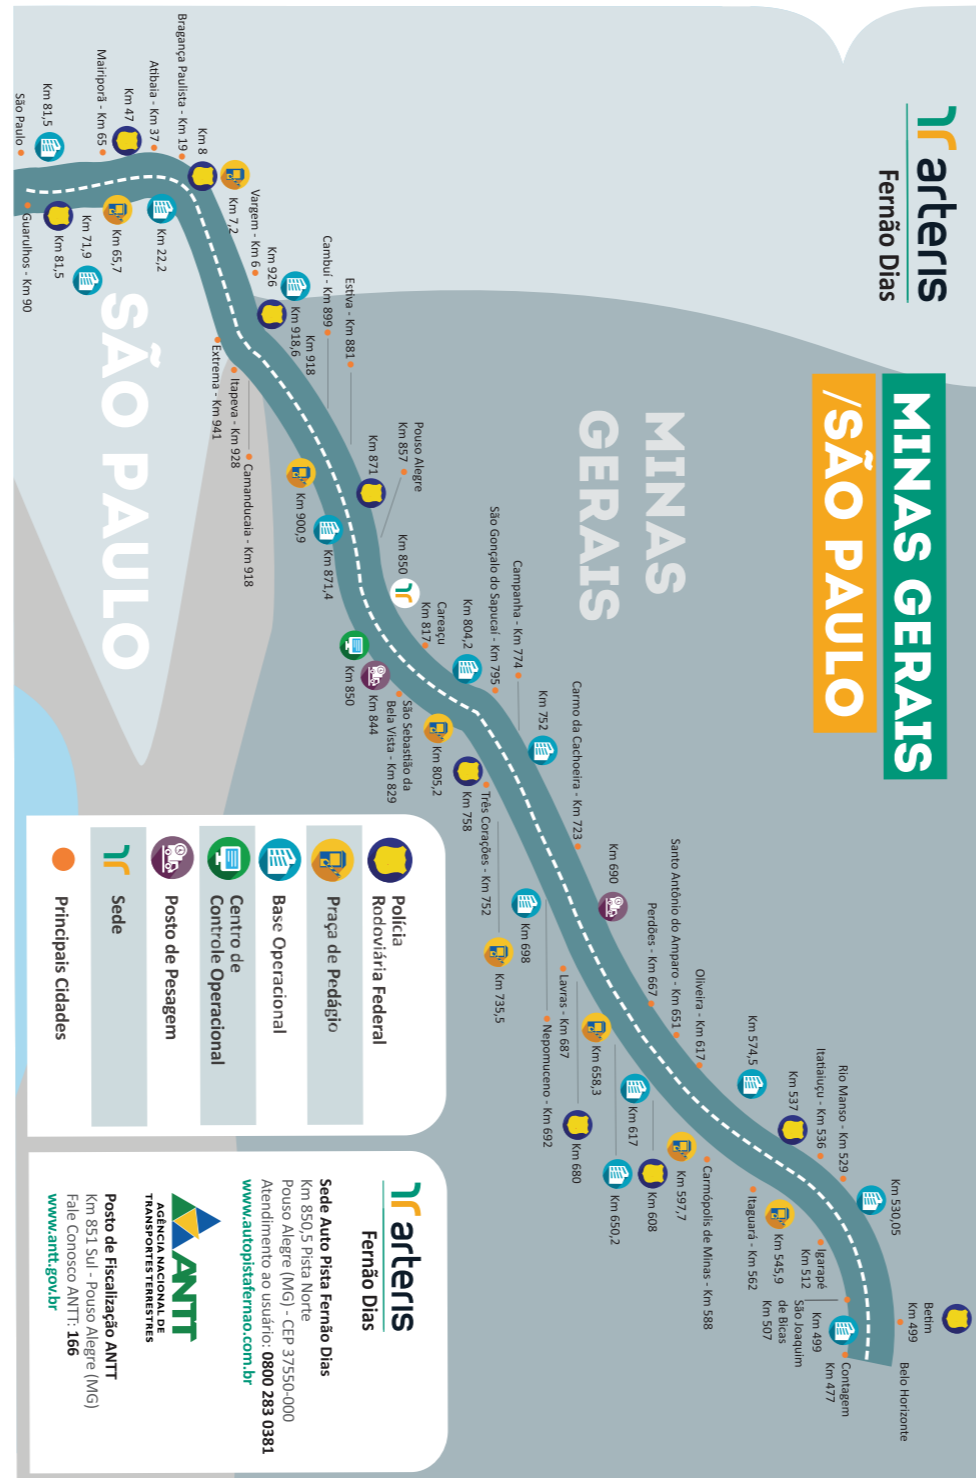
arteris
Fernão Dias

MINAS GERAIS
/SÃO PAULO

MINAS GERAIS

SÃO PAULO

Bragança Paulista - Km 19
Atibaia - Km 37
Mairiporã - Km 65
Km 47
Km 81,5
São Paulo
Km 8
Km 7,2
Km 22,2
Km 65,7
Km 71,9
Km 81,5
Guarulhos - Km 90
Vargem - Km 6
Km 926
Km 918,6
Km 918
Cambuí - Km 899
Estiva - Km 881
Extrema - Km 941
Itapeva - Km 928
Camanducaia - Km 918
Km 900,9
Km 871,4
Km 871
Pouso Alegre Km 857
Km 850
Km 850
Careaçu Km 817
Km 804,2
São Gonçalo do Sapucaí - Km 795
Campanha - Km 774
Km 844
São Sebastião da Bela Vista - Km 829
Km 805,2
Km 758
Três Corações - Km 752
Km 752
Carmo da Cachoeira - Km 723
Km 698
Km 735,5
Km 690
Santo Antônio do Amparo - Km 651
Perdões - Km 667
Lavras - Km 687
Nepomuceno - Km 692
Km 658,3
Km 680
Oliveira - Km 617
Km 617
Km 650,2
Km 608
Km 597,7
Carmópolis de Minas - Km 588
Km 574,5
Km 537
Itatiaiuçu - Km 536
Rio Manso - Km 529
Km 545,9
Itaguará - Km 562
Km 530,05
Igarapé Km 512
São Joaquim de Bicas Km 507
Km 499
Betim Km 499
Contagem Km 477
Belo Horizonte

Polícia Rodoviária Federal
Praça de Pedágio
Base Operacional
Centro de Controle Operacional
Posto de Pesagem
Sede
Principais Cidades

arteris
Fernão Dias
Sede Auto Pista Fernão Dias
Km 850,5 Pista Norte
Pouso Alegre (MG) - CEP 37550-000
Atendimento ao usuário: 0800 283 0381
www.autopistafernao.com.br

ANTT
AGÊNCIA NACIONAL DE TRANSPORTES TERRESTRES
Posto de Fiscalização ANTT
Km 851 Sul - Pouso Alegre (MG)
Fale Conosco ANTT: 166
www.antt.gov.br